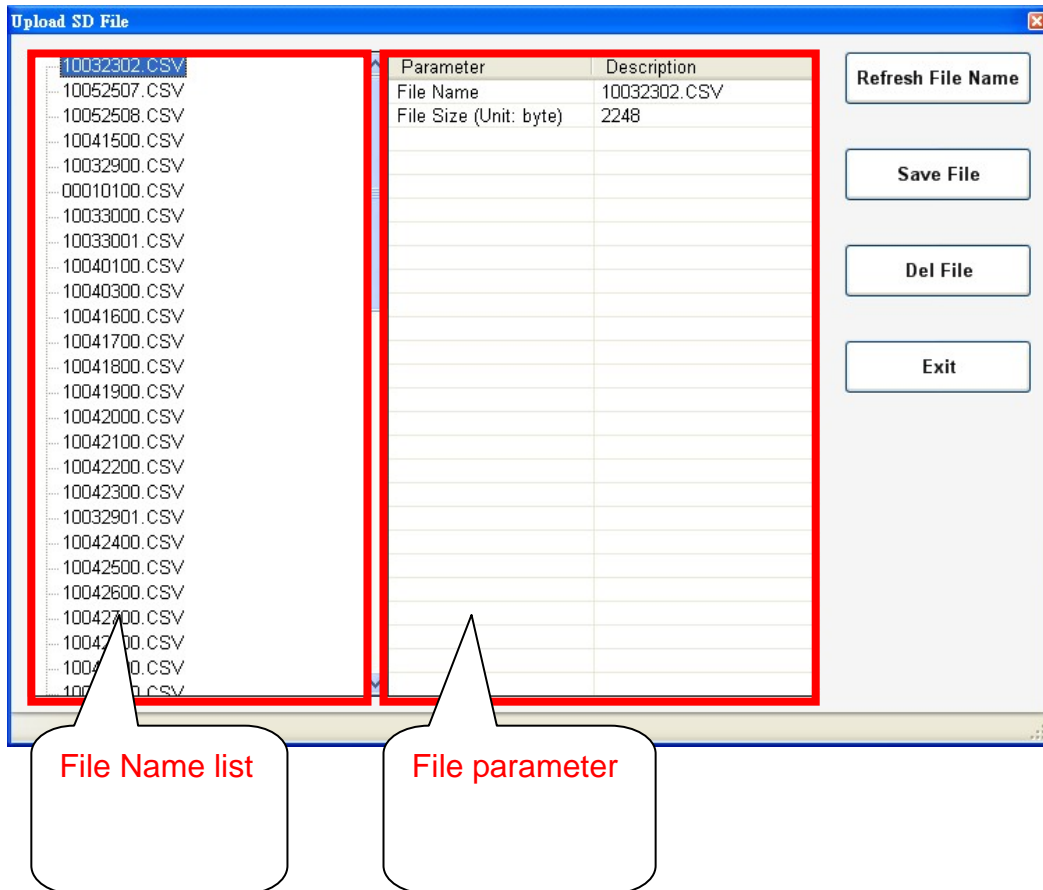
Upload SD File

10032302.CSV
10052507.CSV
10052508.CSV
10041500.CSV
10032900.CSV
00010100.CSV
10033000.CSV
10033001.CSV
10040100.CSV
10040300.CSV
10041600.CSV
10041700.CSV
10041800.CSV
10041900.CSV
10042000.CSV
10042100.CSV
10042200.CSV
10042300.CSV
10032901.CSV
10042400.CSV
10042500.CSV
10042600.CSV
10042700.CSV
1004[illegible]0.CSV
1004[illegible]0.CSV
10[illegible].CSV

| Parameter | Description |
|---|---|
| File Name | 10032302.CSV |
| File Size (Unit: byte) | 2248 |

Refresh File Name

Save File

Del File

Exit

File Name list

File parameter